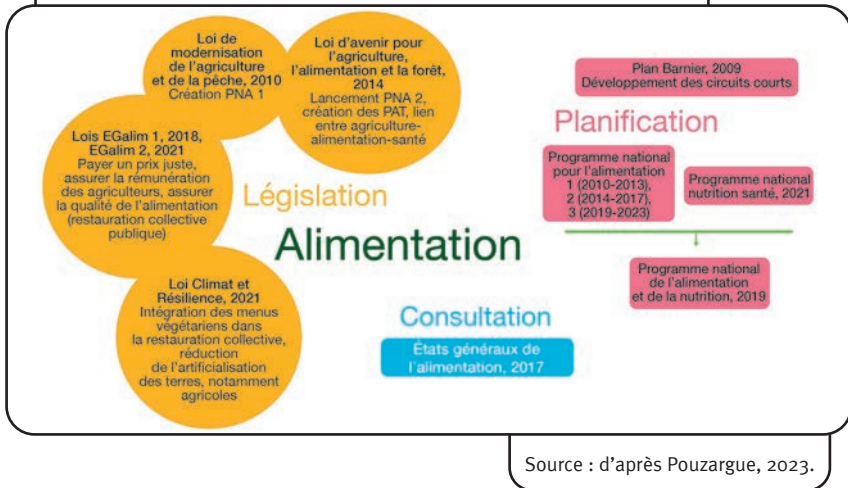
Loi de modernisation de l'agriculture et de la pêche, 2010
Création PNA 1

Loi d'avenir pour l'agriculture, l'alimentation et la forêt, 2014
Lancement PNA 2, création des PAT, lien entre agriculture-alimentation-santé

Lois EGalim 1, 2018, EGalim 2, 2021
Payer un prix juste, assurer la rémunération des agriculteurs, assurer la qualité de l'alimentation (restauration collective publique)

Législation

Alimentation

Loi Climat et Résilience, 2021
Intégration des menus végétariens dans la restauration collective, réduction de l'artificialisation des terres, notamment agricoles

Plan Barnier, 2009
Développement des circuits courts

Planification

Programme national pour l'alimentation 1 (2010-2013), 2 (2014-2017), 3 (2019-2023)

Programme national nutrition santé, 2021

Programme national de l'alimentation et de la nutrition, 2019

Consultation

États généraux de l'alimentation, 2017

Source : d'après Pouzargue, 2023.